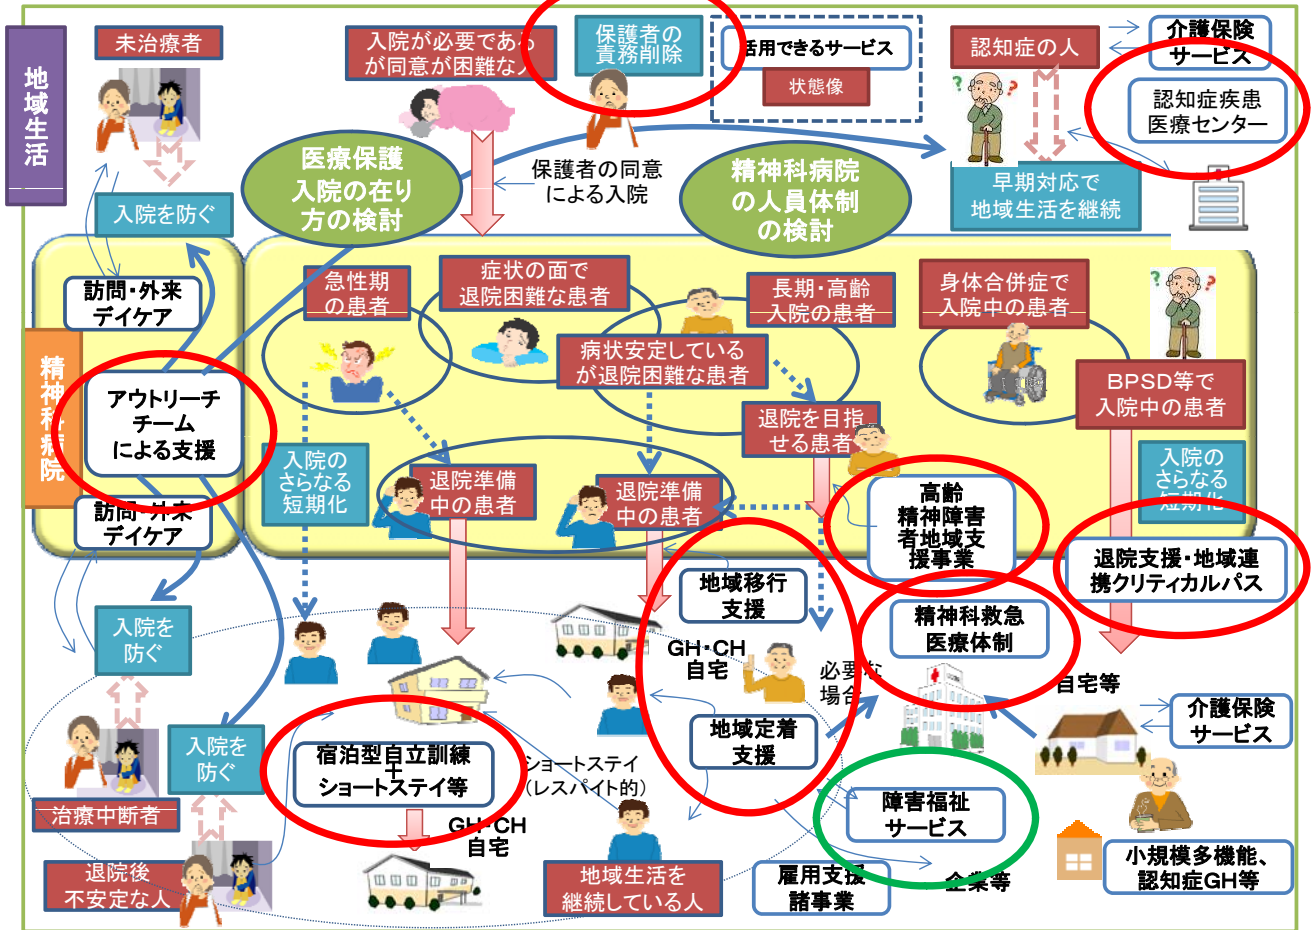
地域生活

未治療者

入院を防ぐ

入院が必要であるが同意が困難な人

保護者の責務削除

活用できるサービス

状態像

認知症の人

介護保険サービス

認知症疾患医療センター

医療保護入院の在り方の検討

保護者の同意による入院

精神科病院の人員体制の検討

早期対応で地域生活を継続

訪問・外来デイケア

精神科病院

急性期の患者

症状の面で退院困難な患者

長期・高齢入院の患者

身体合併症で入院中の患者

病状安定しているが退院困難な患者

BPSD等で入院中の患者

アウトリーチチームによる支援

退院を目指せる患者

入院のさらなる短期化

退院準備中の患者

退院準備中の患者

高齢精神障害者地域支援事業

入院のさらなる短期化

訪問・外来デイケア

退院支援・地域連携クリティカルパス

地域移行支援

精神科救急医療体制

入院を防ぐ

GH・CH自宅

必要な場合

自宅等

介護保険サービス

入院を防ぐ

宿泊型自立訓練ショートステイ等

ショートステイ(レスパイト的)

地域定着支援

障害福祉サービス

治療中断者

GH・CH自宅

退院後不安定な人

地域生活を継続している人

雇用支援諸事業

企業等

小規模多機能、認知症GH等